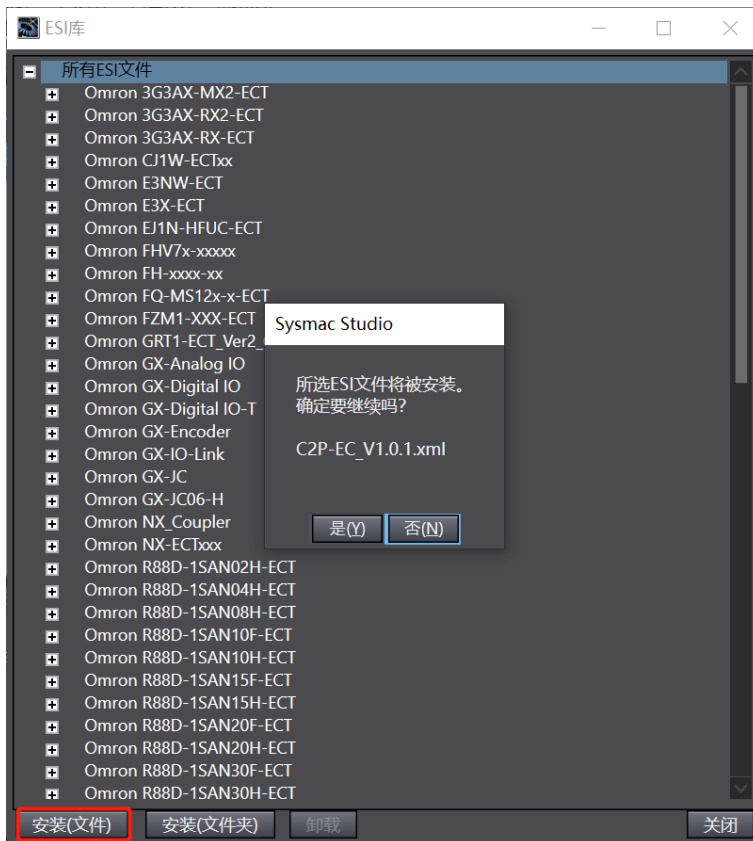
ESI库

所有ESI文件
Omron 3G3AX-MX2-ECT
Omron 3G3AX-RX2-ECT
Omron 3G3AX-RX-ECT
Omron CJ1W-ECTxx
Omron E3NW-ECT
Omron E3X-ECT
Omron EJ1N-HFUC-ECT
Omron FHV7x-xxxxx
Omron FH-xxxx-xx
Omron FQ-MS12x-x-ECT
Omron FZM1-XXX-ECT
Omron GRT1-ECT_Ver2_
Omron GX-Analog IO
Omron GX-Digital IO
Omron GX-Digital IO-T
Omron GX-Encoder
Omron GX-IO-Link
Omron GX-JC
Omron GX-JC06-H
Omron NX_Coupler
Omron NX-ECTxxx
Omron R88D-1SAN02H-ECT
Omron R88D-1SAN04H-ECT
Omron R88D-1SAN08H-ECT
Omron R88D-1SAN10F-ECT
Omron R88D-1SAN10H-ECT
Omron R88D-1SAN15F-ECT
Omron R88D-1SAN15H-ECT
Omron R88D-1SAN20F-ECT
Omron R88D-1SAN20H-ECT
Omron R88D-1SAN30F-ECT
Omron R88D-1SAN30H-ECT

Sysmac Studio
所选ESI文件将被安装。
确定要继续吗?
C2P-EC_V1.0.1.xml
是(Y) 否(N)

安装(文件) 安装(文件夹) 卸载 关闭